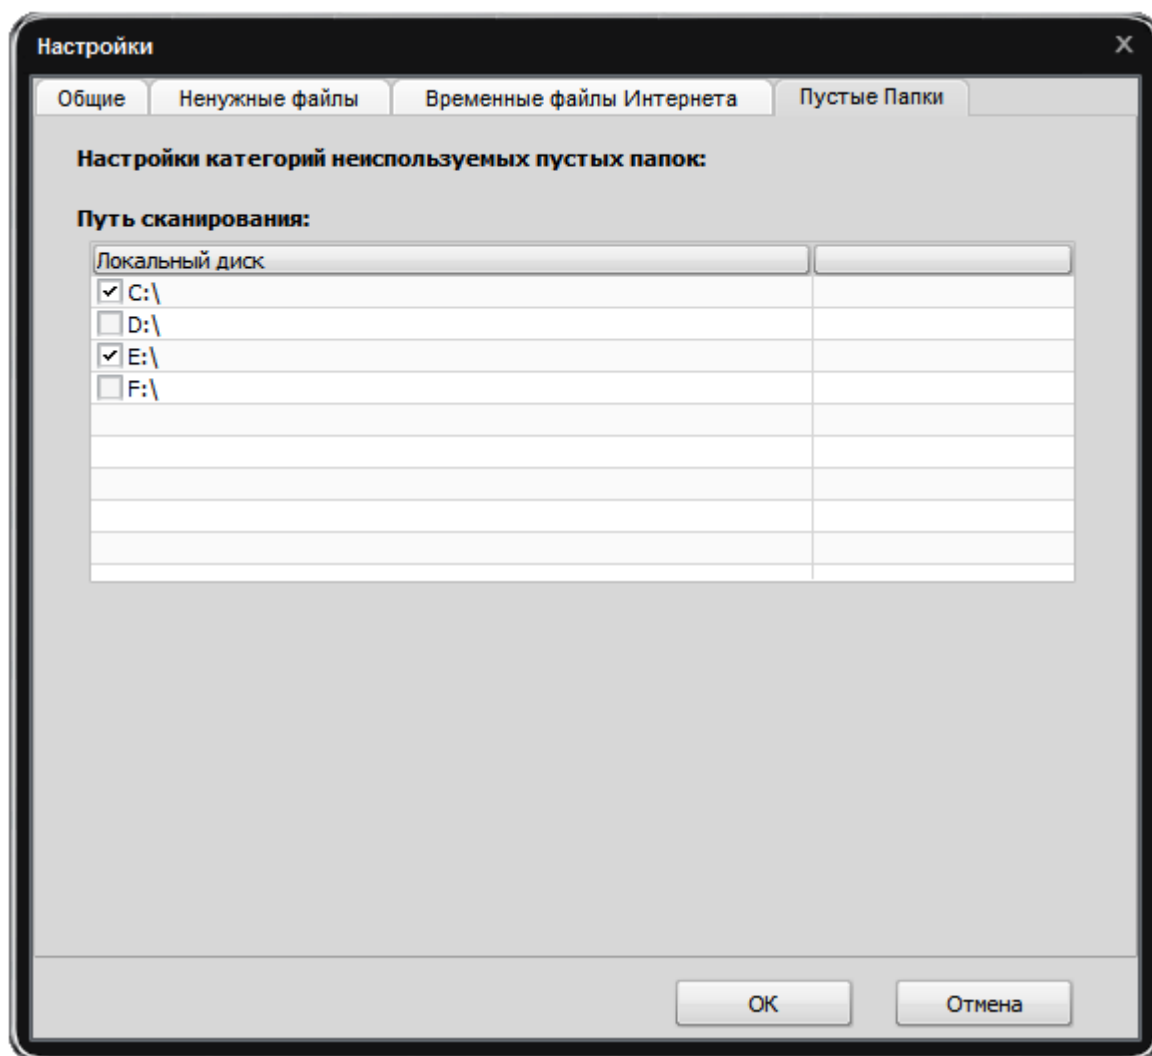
Настройки

Общие | Ненужные файлы | Временные файлы Интернета | Пустые Папки

Настройки категорий неиспользуемых пустых папок:

Путь сканирования:

| Локальный диск | |
|---|---|
| ☑ C:\ | |
| ☐ D:\ | |
| ☑ E:\ | |
| ☐ F:\ | |

OK

Отмена